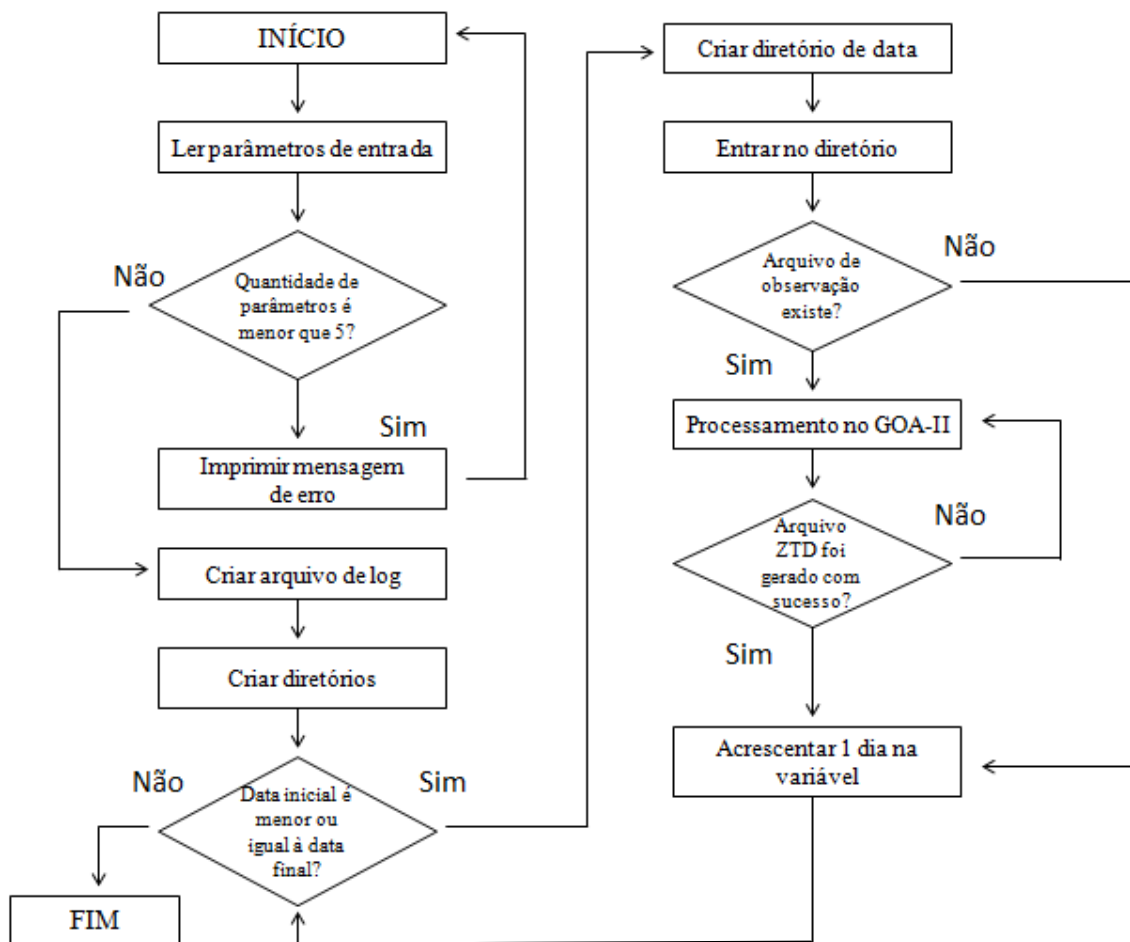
INÍCIO

Ler parâmetros de entrada

Não

Quantidade de parâmetros é menor que 5?

Sim

Imprimir mensagem de erro

Criar arquivo de log

Criar diretórios

Não

Data inicial é menor ou igual à data final?

Sim

FIM

Criar diretório de data

Entrar no diretório

Não

Arquivo de observação existe?

Sim

Processamento no GOA-II

Não

Arquivo ZTD foi gerado com sucesso?

Sim

Acrescentar 1 dia na variável